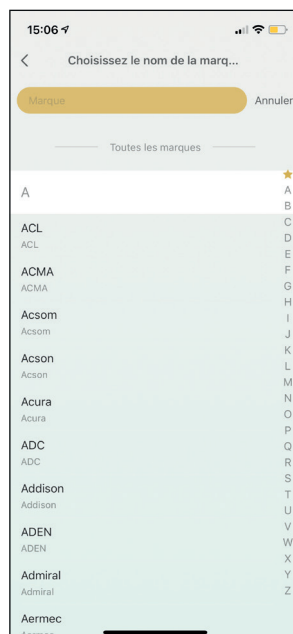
15:06

Choisissez le nom de la marq...

Marque

Annuler

Toutes les marques

A

ACL
ACL

ACMA
ACMA

Acsom
Acsom

Acson
Acson

Acura
Acura

ADC
ADC

Addison
Addison

ADEN
ADEN

Admiral
Admiral

Aermec
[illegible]

★
A
B
C
D
E
F
G
H
I
J
K
L
M
N
O
P
Q
R
S
T
U
V
W
X
Y
Z